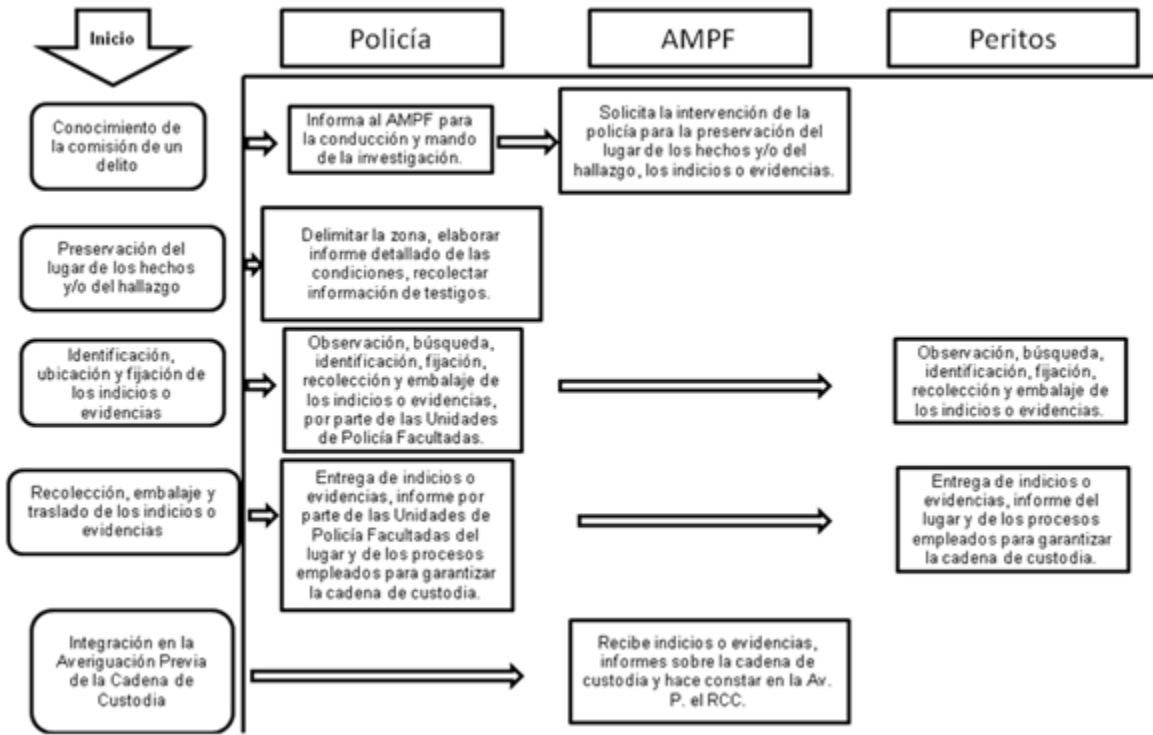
Inicio

Policía

AMPF

Peritos

Conocimiento de la comisión de un delito

Informa al AMPF para la conducción y mando de la investigación.

Solicita la intervención de la policía para la preservación del lugar de los hechos y/o del hallazgo, los indicios o evidencias.

Preservación del lugar de los hechos y/o del hallazgo

Delimitar la zona, elaborar informe detallado de las condiciones, recolectar información de testigos.

Identificación, ubicación y fijación de los indicios o evidencias

Observación, búsqueda, identificación, fijación, recolección y embalaje de los indicios o evidencias, por parte de las Unidades de Policía Facultadas.

Observación, búsqueda, identificación, fijación, recolección y embalaje de los indicios o evidencias.

Recolección, embalaje y traslado de los indicios o evidencias

Entrega de indicios o evidencias, informe por parte de las Unidades de Policía Facultadas del lugar y de los procesos empleados para garantizar la cadena de custodia.

Entrega de indicios o evidencias, informe del lugar y de los procesos empleados para garantizar la cadena de custodia.

Integración en la Averiguación Previa de la Cadena de Custodia

Recibe indicios o evidencias, informes sobre la cadena de custodia y hace constar en la Av. P. el RCC.